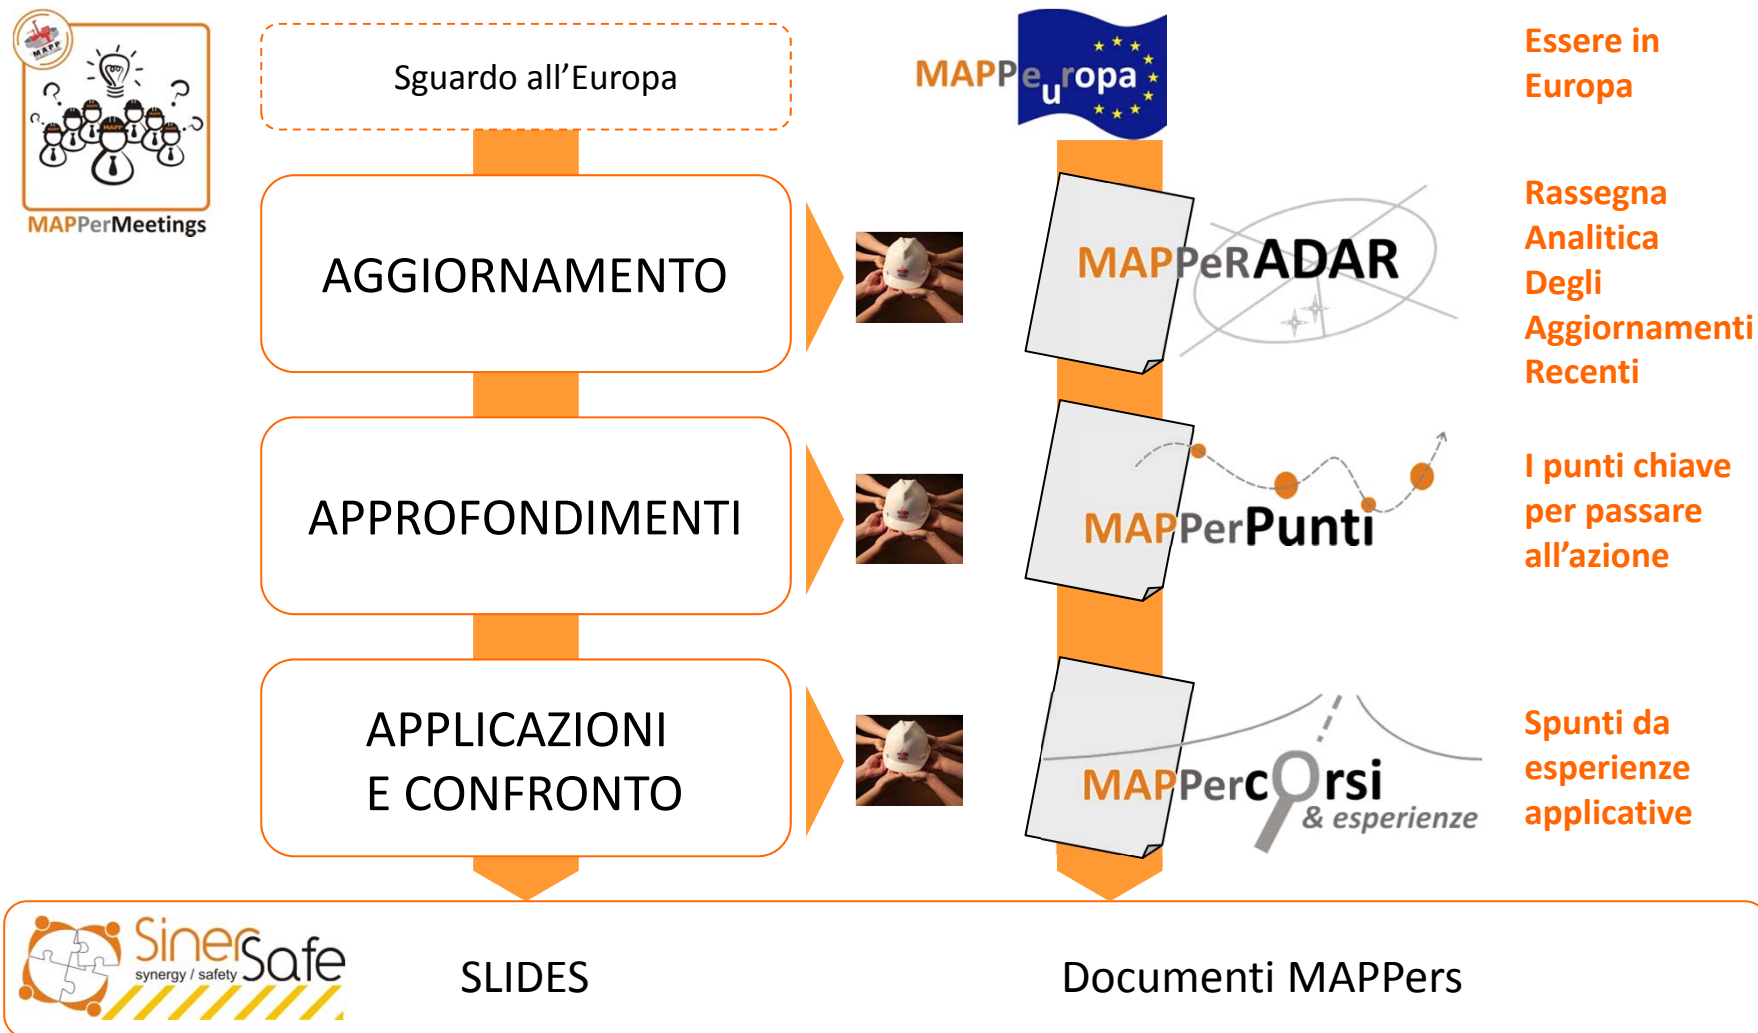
MAPPerMeetings

Sguardo all’Europa

MAPPeuropa

Essere in Europa

AGGIORNAMENTO

MAPPeRADAR

Rassegna Analitica Degli Aggiornamenti Recenti

APPROFONDIMENTI

MAPPerPunti

I punti chiave per passare all’azione

APPLICAZIONI E CONFRONTO

MAPPercOrsi & esperienze

Spunti da esperienze applicative

SinerSafe synergy / safety

SLIDES

Documenti MAPPers